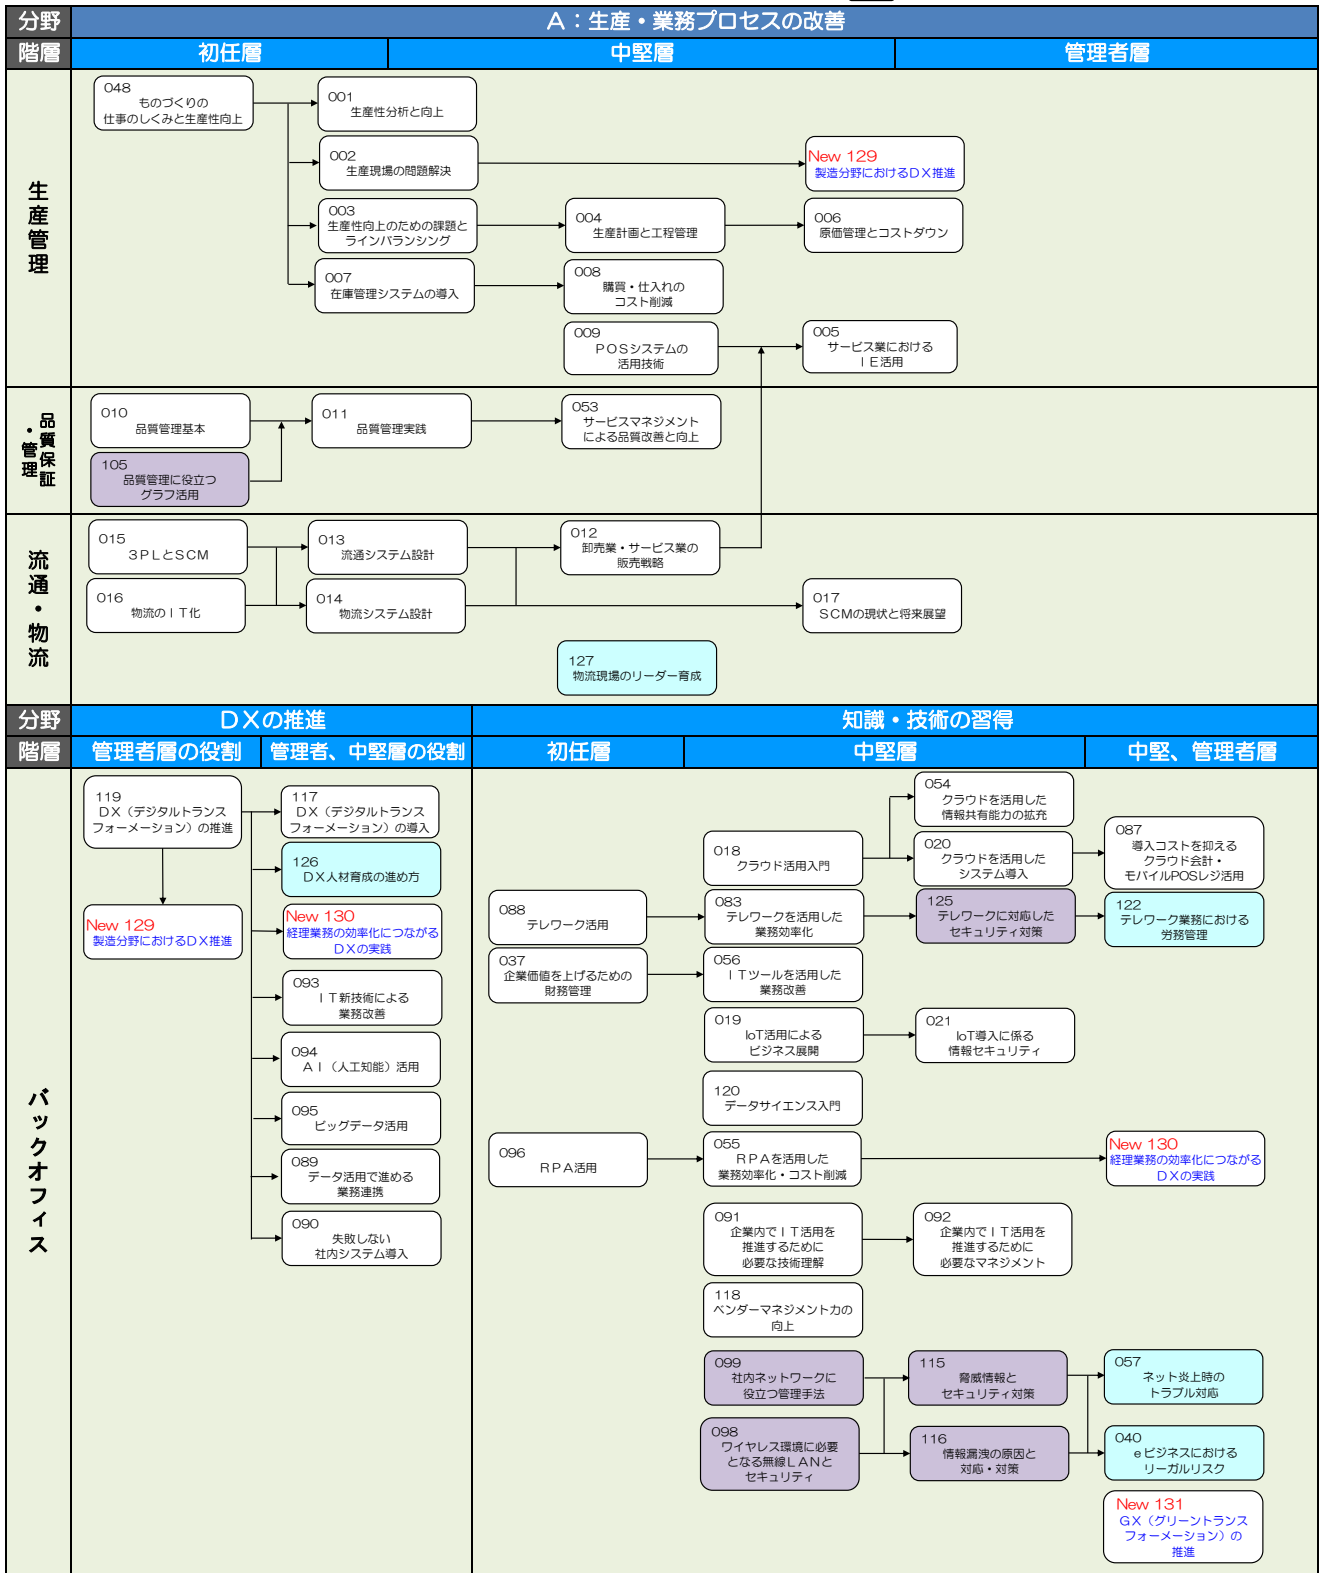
| 分野 | A：生産・業務プロセスの改善 | | |
|---|---|---|---|
| 階層 | 初任層 | 中堅層 | 管理者層 |

生産管理

048
ものづくりの
仕事のしくみと生産性向上

001
生産性分析と向上

002
生産現場の問題解決

New 129
製造分野におけるＤＸ推進

003
生産性向上のための課題と
ラインバランシング

004
生産計画と工程管理

006
原価管理とコストダウン

007
在庫管理システムの導入

008
購買・仕入れの
コスト削減

009
ＰＯＳシステムの
活用技術

005
サービス業における
ＩＥ活用

品質管理・保証

010
品質管理基本

011
品質管理実践

053
サービスマネジメント
による品質改善と向上

105
品質管理に役立つ
グラフ活用

流通・物流

015
３ＰＬとＳＣＭ

013
流通システム設計

012
卸売業・サービス業の
販売戦略

016
物流のＩＴ化

014
物流システム設計

017
ＳＣＭの現状と将来展望

127
物流現場のリーダー育成

| 分野 | ＤＸの推進 | | 知識・技術の習得 | | |
|---|---|---|---|---|---|
| 階層 | 管理者層の役割 | 管理者、中堅層の役割 | 初任層 | 中堅層 | 中堅、管理者層 |

バックオフィス

119
ＤＸ（デジタルトランス
フォーメーション）の推進

117
ＤＸ（デジタルトランス
フォーメーション）の導入

126
ＤＸ人材育成の進め方

New 129
製造分野におけるＤＸ推進

New 130
経理業務の効率化につながる
ＤＸの実践

093
ＩＴ新技術による
業務改善

094
ＡＩ（人工知能）活用

095
ビッグデータ活用

089
データ活用で進める
業務連携

090
失敗しない
社内システム導入

054
クラウドを活用した
情報共有能力の拡充

018
クラウド活用入門

020
クラウドを活用した
システム導入

087
導入コストを抑える
クラウド会計・
モバイルPOSレジ活用

088
テレワーク活用

083
テレワークを活用した
業務効率化

125
テレワークに対応した
セキュリティ対策

122
テレワーク業務における
労務管理

037
企業価値を上げるための
財務管理

056
ＩＴツールを活用した
業務改善

019
IoT活用による
ビジネス展開

021
IoT導入に係る
情報セキュリティ

120
データサイエンス入門

096
ＲＰＡ活用

055
ＲＰＡを活用した
業務効率化・コスト削減

New 130
経理業務の効率化につながる
ＤＸの実践

091
企業内でＩＴ活用を
推進するために
必要な技術理解

092
企業内でＩＴ活用を
推進するために
必要なマネジメント

118
ベンダーマネジメント力の
向上

099
社内ネットワークに
役立つ管理手法

115
脅威情報と
セキュリティ対策

057
ネット炎上時の
トラブル対応

098
ワイヤレス環境に必要
となる無線ＬＡＮと
セキュリティ

116
情報漏洩の原因と
対応・対策

040
ｅビジネスにおける
リーガルリスク

New 131
ＧＸ（グリーントランス
フォーメーション）の
推進